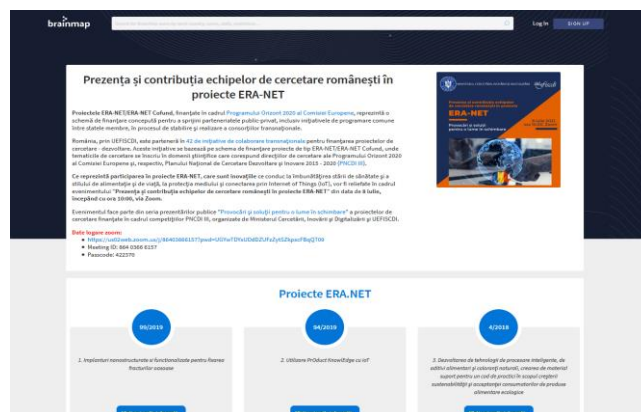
brainmap

Log in SIGN UP

Prezența și contribuția echipelor de cercetare românești în proiecte ERA-NET

Proiectele ERA-NET/ERA-NET Cofund, finanțate în cadrul Programului Orizont 2020 al Comisiei Europene, reprezintă o schemă de finanțare concepută pentru a sprijini parteneriatele public-privat, inclusiv inițiativele de programare comune între statele membre, în procesul de stabilire și realizare a consorțiilor transnaționale.

România, prin UEFISCDI, este parteneră în 42 de inițiative de colaborare transnaționale pentru finanțarea proiectelor de cercetare - dezvoltare. Aceste inițiative se bazează pe schema de finanțare proiecte de tip ERA-NET/ERA-NET Cofund, unde tematicile de cercetare se înscriu în domenii științifice care corespund direcțiilor de acțiune ale Programului Orizont 2020 al Comisiei Europene și, respectiv, Planului Național de Cercetare Dezvoltare și Inovare 2015 - 2020 (PNCDI III).

Ce reprezintă participarea în proiecte ERA-NET, care sunt inovațiile ce conduc la îmbunătățirea stării de sănătate și a stilului de alimentație și de viață, la protecția mediului și conectarea prin Internet of Things (IoT), vor fi relevate în cadrul evenimentului "Prezența și contribuția echipelor de cercetare românești în proiecte ERA-NET" din data de 8 iulie, începând cu ora 10:00, via Zoom.

Evenimentul face parte din seria prezentărilor publice "Provocări și soluții pentru o lume în schimbare" a proiectelor de cercetare finanțate în cadrul competițiilor PNCDI III, organizate de Ministerul Cercetării, Inovării și Digitalizării și UEFISCDI.

Date logare zoom:
• https://us02web.zoom.us/j/86403668157?pwd=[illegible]
• Meeting ID: 864 0366 8157
• Passcode: 422370

ERA-NET
Provocări și soluții pentru o lume în schimbare

Proiecte ERA.NET

09/2019
1. Implanturi nanostructurate și funcționalizate pentru fixarea fracturilor osoase

04/2019
2. Utilizare PrOduct knowlEdge cu IoT

4/2018
3. Dezvoltarea de tehnologii de procesare inteligente, de aditivi alimentari și coloranți naturali, crearea de material suport pentru un cod de producție în scopul creșterii sustenabilității și acceptanței consumatorilor de produse alimentare ecologice